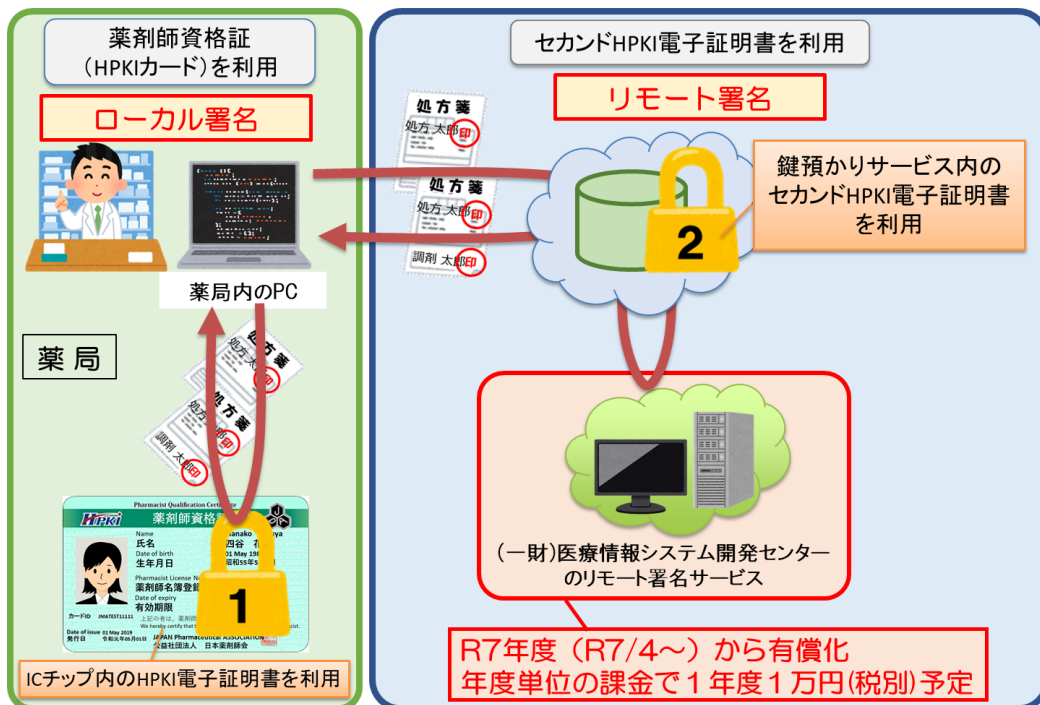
薬剤師資格証
（HPKIカード）を利用

ローカル署名

薬局内のPC

薬 局

セカンドHPKI電子証明書を利用

リモート署名

処方箋
処方 太郎印

処方箋
処方 太郎印

調剤 太郎印

鍵預かりサービス内の
セカンドHPKI電子証明書
を利用

2

処方箋
処方 太郎印

処方箋
処方 太郎印
調剤 太郎印

Pharmacist Qualification Certificate
HPKI
薬剤師資格証
Name
氏名
Date of birth
生年月日
Pharmacist License No.
薬剤師名簿登録
Date of expiry
有効期限
カードID
Date of issue 01 May 2019
発行日 令和元年05月01日
JAPAN Pharmaceutical ASSOCIATION
公益社団法人 日本薬剤師会

1

ICチップ内のHPKI電子証明書を利用

（一財）医療情報システム開発センター
のリモート署名サービス

R7年度（R7/4～）から有償化
年度単位の課金で１年度１万円(税別)予定